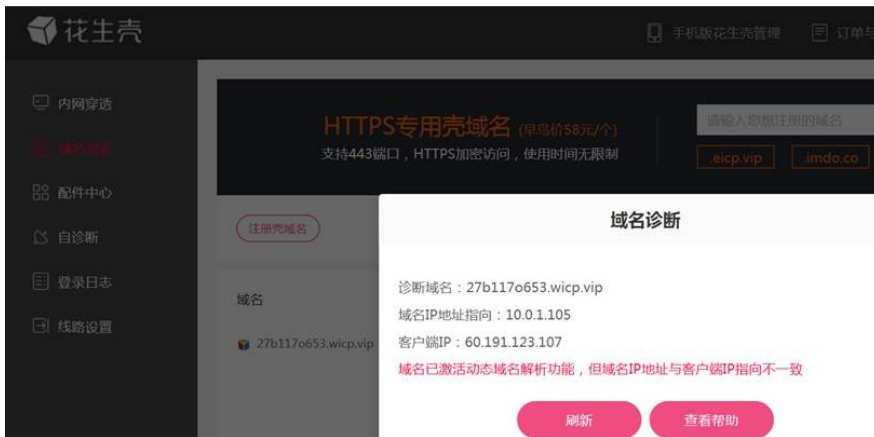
花生壳

手机版花生壳管理　订单与

内网穿透
域名诊断
配件中心
自诊断
登录日志
线路设置

HTTPS专用壳域名 (早鸟价58元/个)
支持443端口，HTTPS加密访问，使用时间无限制

请输入您想注册的域名
.eicp.vip　.imdo.co

注册壳域名

域名
27b117o653.wicp.vip

域名诊断

诊断域名：27b117o653.wicp.vip
域名IP地址指向：10.0.1.105
客户端IP：60.191.123.107
域名已激活动态域名解析功能，但域名IP地址与客户端IP指向不一致

刷新　查看帮助